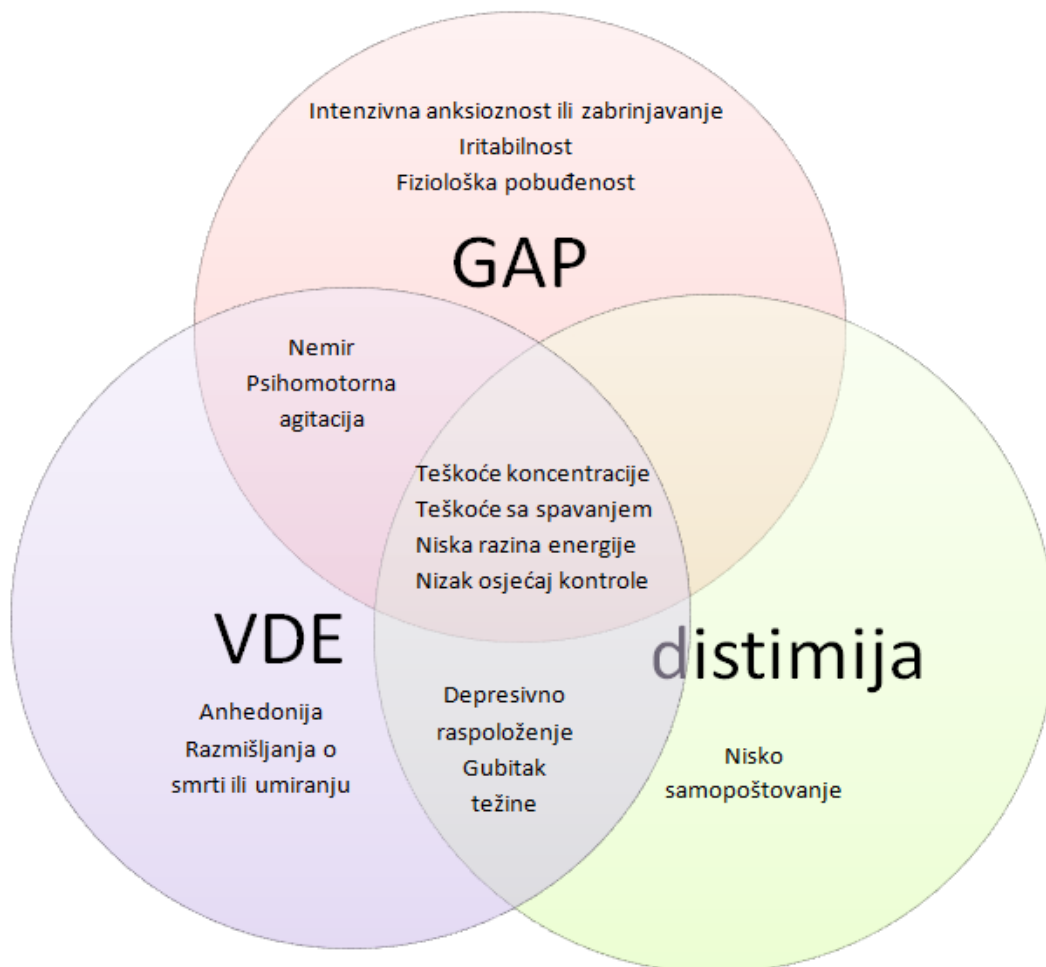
Intenzivna anksioznost ili zabrinjavanje
Iritabilnost
Fiziološka pobuđenost

GAP

Nemir
Psihomotorna agitacija

Teškoće koncentracije
Teškoće sa spavanjem
Niska razina energije
Nizak osjećaj kontrole

VDE

distimija

Anhedonija
Razmišljanja o smrti ili umiranju

Depresivno raspoloženje
Gubitak težine

Nisko samopoštovanje